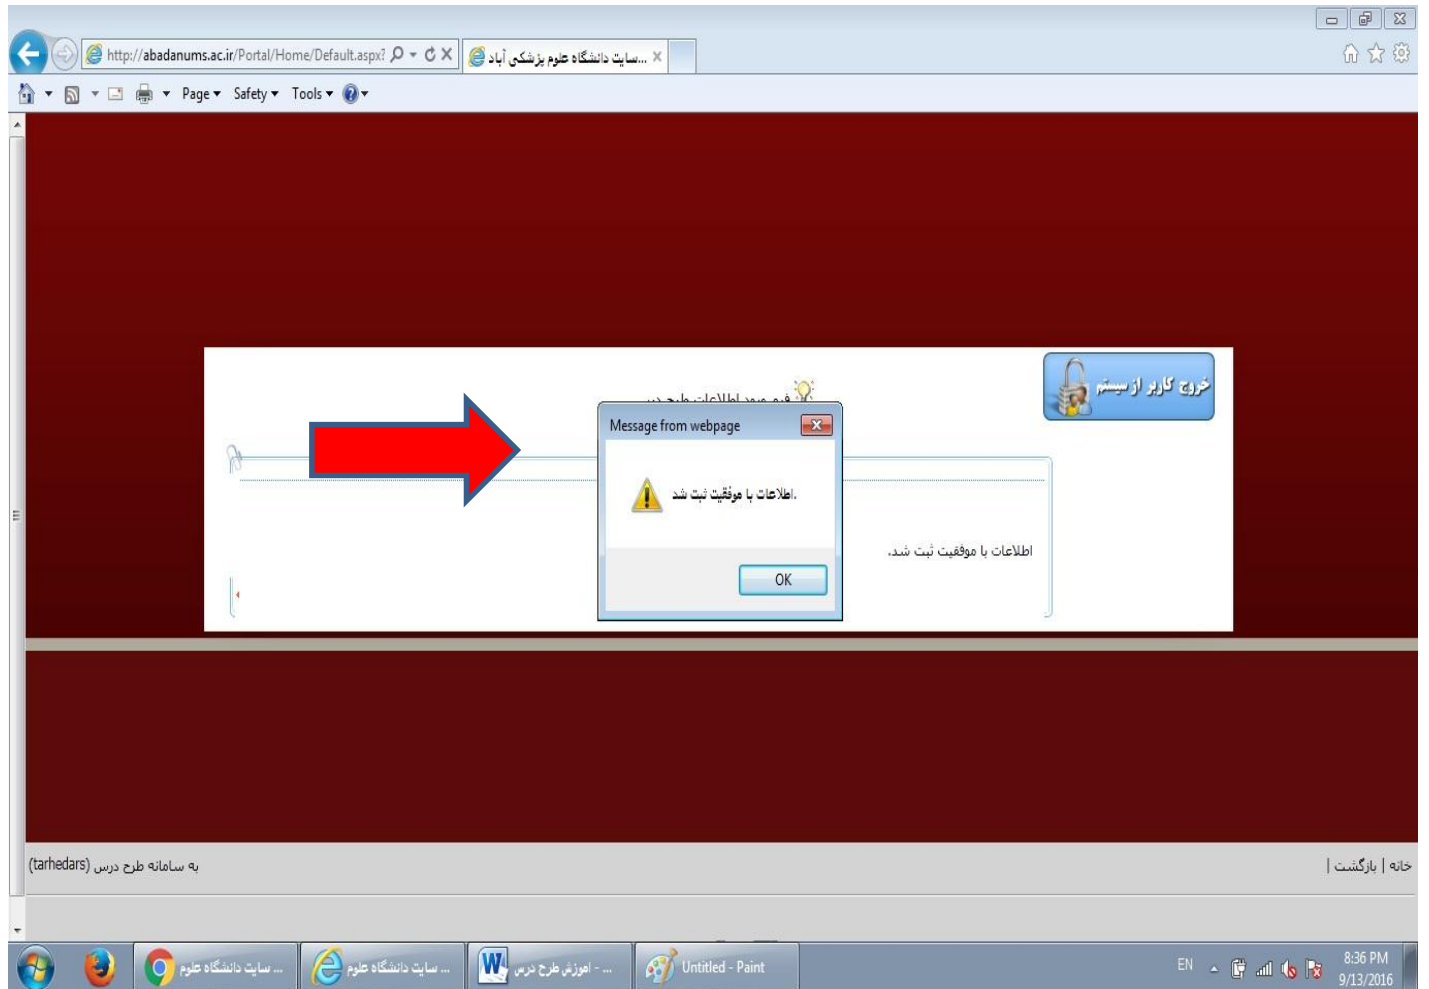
http://abadanums.ac.ir/Portal/Home/Default.aspx?
سایت دانشگاه علوم پزشکی آباد...

Page ▾ Safety ▾ Tools ▾

خروج کاربر از سیستم

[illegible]

Message from webpage

.اطلاعات با موفقیت ثبت شد

OK

اطلاعات با موفقیت ثبت شد.

خانه | بازگشت |

به سامانه طرح درس (tarhedars)

... سایت دانشگاه علوم
... سایت دانشگاه علوم
... - اموزش طرح درس
Untitled - Paint

EN
8:36 PM
9/13/2016